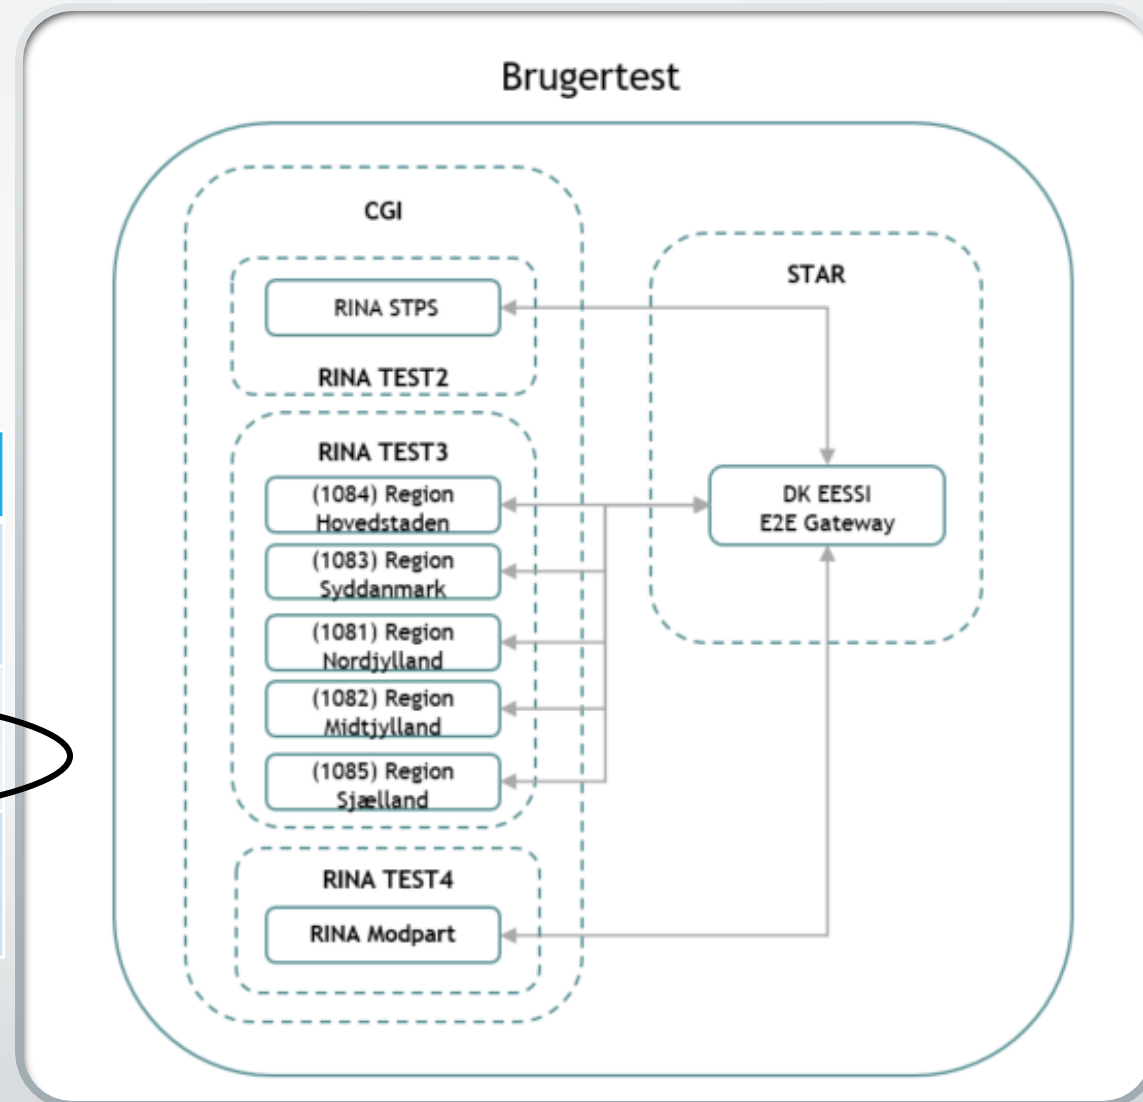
Brugertest

CGI

RINA STPS

RINA TEST2

RINA TEST3

(1084) Region Hovedstaden

(1083) Region Syddanmark

(1081) Region Nordjylland

(1082) Region Midtjylland

(1085) Region Sjælland

RINA TEST4

RINA Modpart

STAR

DK EESSI E2E Gateway